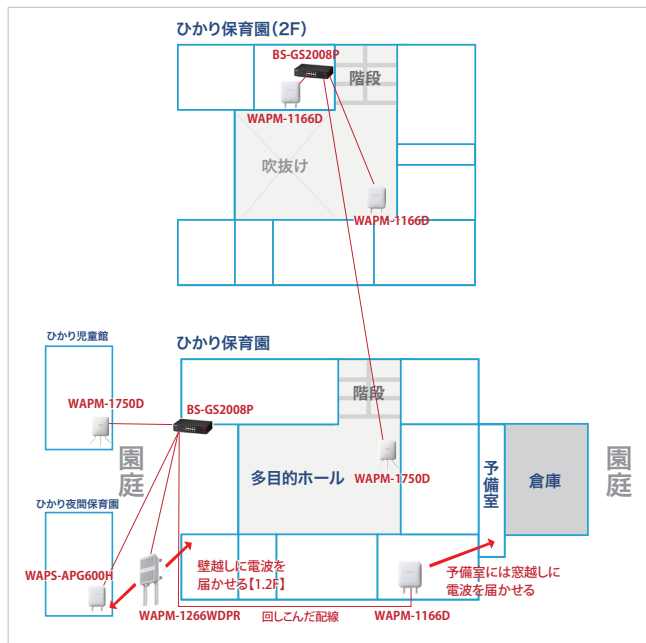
ひかり保育園(2F)

BS-GS2008P

階段

WAPM-1166D

吹抜け

WAPM-1166D

ひかり児童館

ひかり保育園

WAPM-1750D

BS-GS2008P

階段

園庭

多目的ホール

WAPM-1750D

予備室

倉庫

園庭

ひかり夜間保育園

WAPS-APG600H

壁越しに電波を届かせる【1.2F】

予備室には窓越しに電波を届かせる

WAPM-1266WDPR

回しこんだ配線

WAPM-1166D